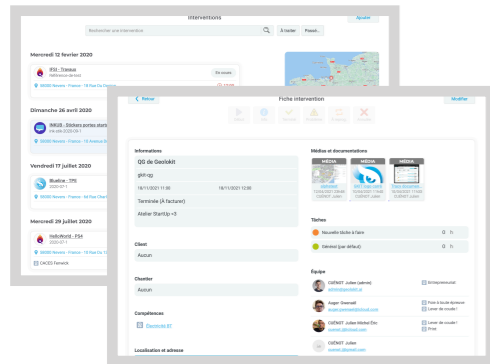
Interventions

Ajouter

Rechercher une intervention

À traiter

Passé...

Mercredi 12 février 2020

IFSI - Travaux

Référence devis

En cours

80000 Rennes - France - 18 Rue Du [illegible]

Dimanche 26 avril 2020

IMG35 - Stickers portes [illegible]

FM-déb 2020-04-1

80000 Rennes - France - 18 Avenue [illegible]

Vendredi 17 juillet 2020

Bluetine - TPE

2020-07-1

80000 Rennes - France - 54 Rue Char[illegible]

Mercredi 29 juillet 2020

HelloWorld - PS4

2020-07-1

80000 Rennes - France - 18 Rue Du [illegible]

CACES Fenwick

< Retour

Fiche intervention

Modifier

Informations

QG de Geolokit

gkit-qg

19/11/2021 11:00

19/11/2021 12:00

Terminée (À facturer)

Atelier StartUp +3

Client

Aucun

Chantier

Aucun

Compétences

Electricité 07

Localisation et adresse

Médias et documentations

MÉDIA

MÉDIA

MÉDIA

Tâches

Nouvelle tâche à faire

0 h

Déréfait (par défaut)

0 h

Équipe

CUÉNOT Julien (admin)

Entrepreneurial

Auger Gwenaël

Faire la feuille épreuve

Liner de couple !

CUÉNOT Julien Michel Élic

Liner de couple !

Prise

CUÉNOT Julien